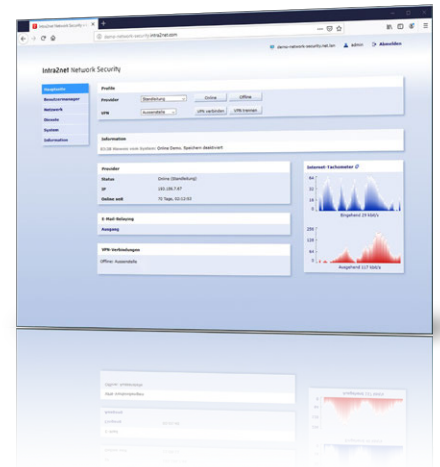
Intra2net Network Security

demo-network-security.intra2net.com

demo-network-security.net.lan  Admin  Abmelden

Intra2net Network Security

Hauptseite
Benutzermanager
Netzwerk
Dienste
System
Information

Profile

Provider  Standleitung  Online  Offline

VPN  Aussenstelle  VPN verbinden  VPN trennen

Information

03:38 Warnung vom System: Online Demo. Speichern deaktiviert

Provider

Status  Online (Standleitung)

IP  193.186.7.67

Online seit  72 Tage, 02:13:03

E-Mail Reinigung

Ausgang

VPN-Verbindungen

Offline: Aussenstelle

Internet-Tachometer

Eingehend 19 kbit/s

Ausgehend 117 kbit/s